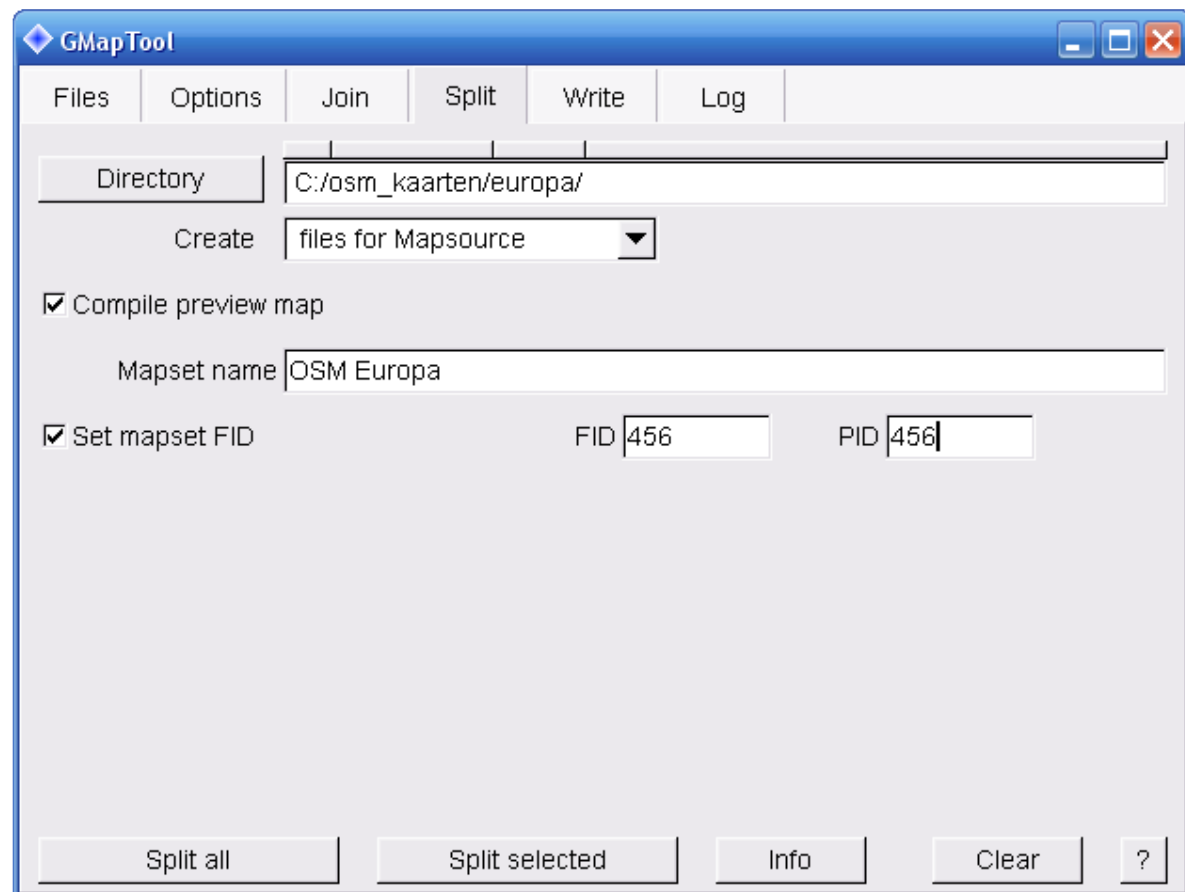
GMapTool

Files Options Join Split Write Log

Directory C:/osm_kaarten/europa/

Create files for Mapsource

☑ Compile preview map

Mapset name OSM Europa

☑ Set mapset FID FID 456 PID 456

Split all Split selected Info Clear ?